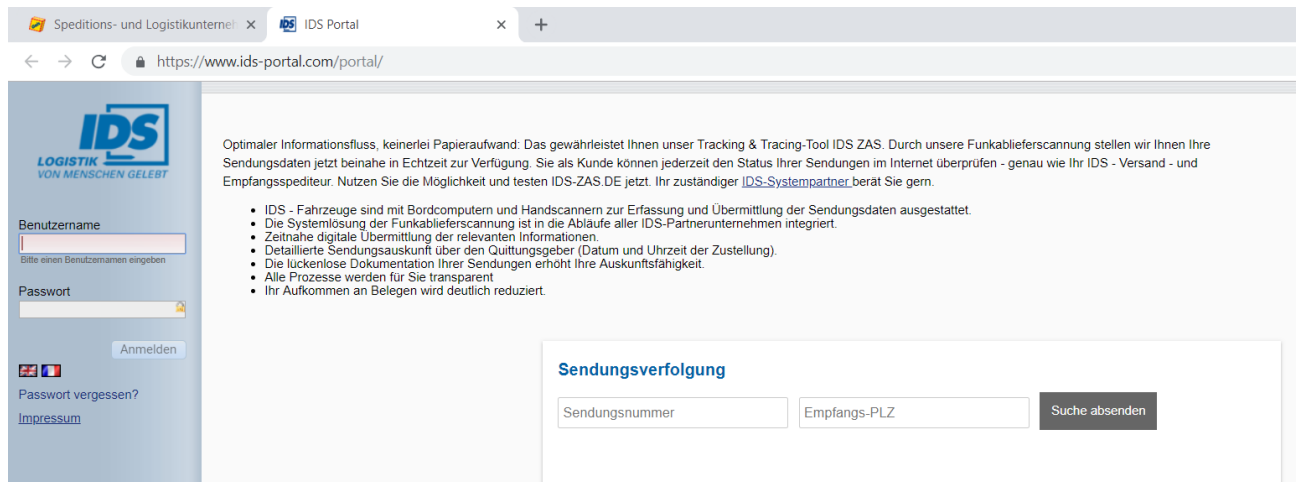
Speditions- und Logistikunterneh ×
IDS Portal ×
+

https://www.ids-portal.com/portal/

IDS
LOGISTIK
VON MENSCHEN GELEBT

Benutzername
Bitte einen Benutzernamen eingeben
Passwort
Anmelden
Passwort vergessen?
Impressum

Optimaler Informationsfluss, keinerlei Papieraufwand: Das gewährleistet Ihnen unser Tracking & Tracing-Tool IDS ZAS. Durch unsere Funkablieferscannung stellen wir Ihnen Ihre Sendungsdaten jetzt beinahe in Echtzeit zur Verfügung. Sie als Kunde können jederzeit den Status Ihrer Sendungen im Internet überprüfen - genau wie Ihr IDS - Versand - und Empfangsspediteur. Nutzen Sie die Möglichkeit und testen IDS-ZAS.DE jetzt. Ihr zuständiger IDS-Systempartner berät Sie gern.

- IDS - Fahrzeuge sind mit Bordcomputern und Handscannern zur Erfassung und Übermittlung der Sendungsdaten ausgestattet.
- Die Systemlösung der Funkablieferscannung ist in die Abläufe aller IDS-Partnerunternehmen integriert.
- Zeitnahe digitale Übermittlung der relevanten Informationen.
- Detaillierte Sendungsauskunft über den Quittungsgeber (Datum und Uhrzeit der Zustellung).
- Die lückenlose Dokumentation Ihrer Sendungen erhöht Ihre Auskunftsfähigkeit.
- Alle Prozesse werden für Sie transparent
- Ihr Aufkommen an Belegen wird deutlich reduziert.

Sendungsverfolgung
Sendungsnummer
Empfangs-PLZ
Suche absenden